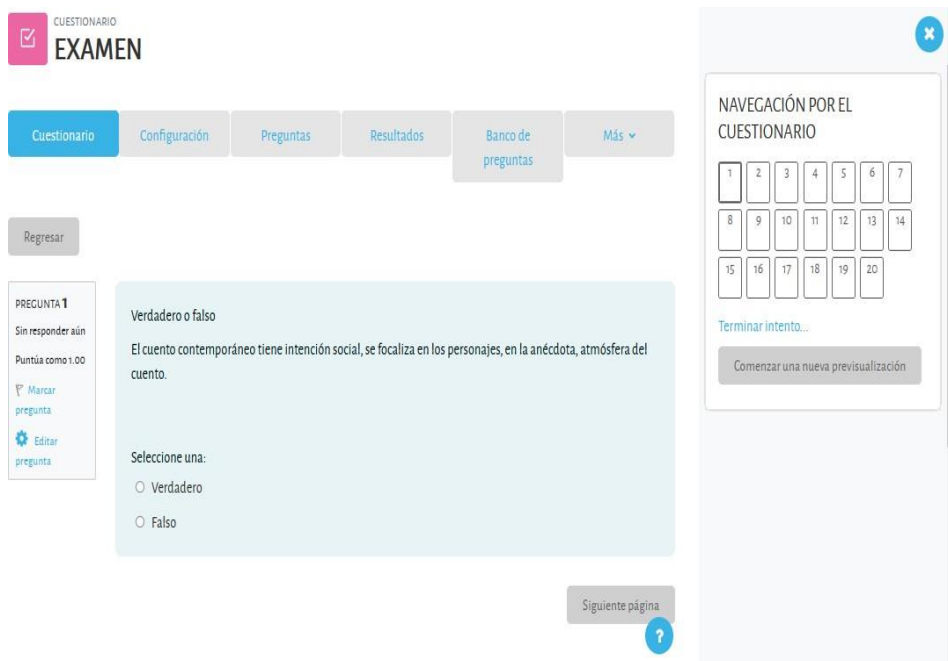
CUESTIONARIO
EXAMEN

Cuestionario
Configuración
Preguntas
Resultados
Banco de preguntas
Más

Regresar

PREGUNTA 1
Sin responder aún
Puntúa como 1.00
Marcar pregunta
Editar pregunta

Verdadero o falso

El cuento contemporáneo tiene intención social, se focaliza en los personajes, en la anécdota, atmósfera del cuento.

Seleccione una:
Verdadero
Falso

Siguiente página

?

NAVEGACIÓN POR EL CUESTIONARIO

1 2 3 4 5 6 7
8 9 10 11 12 13 14
15 16 17 18 19 20

Terminar intento...

Comenzar una nueva previsualización